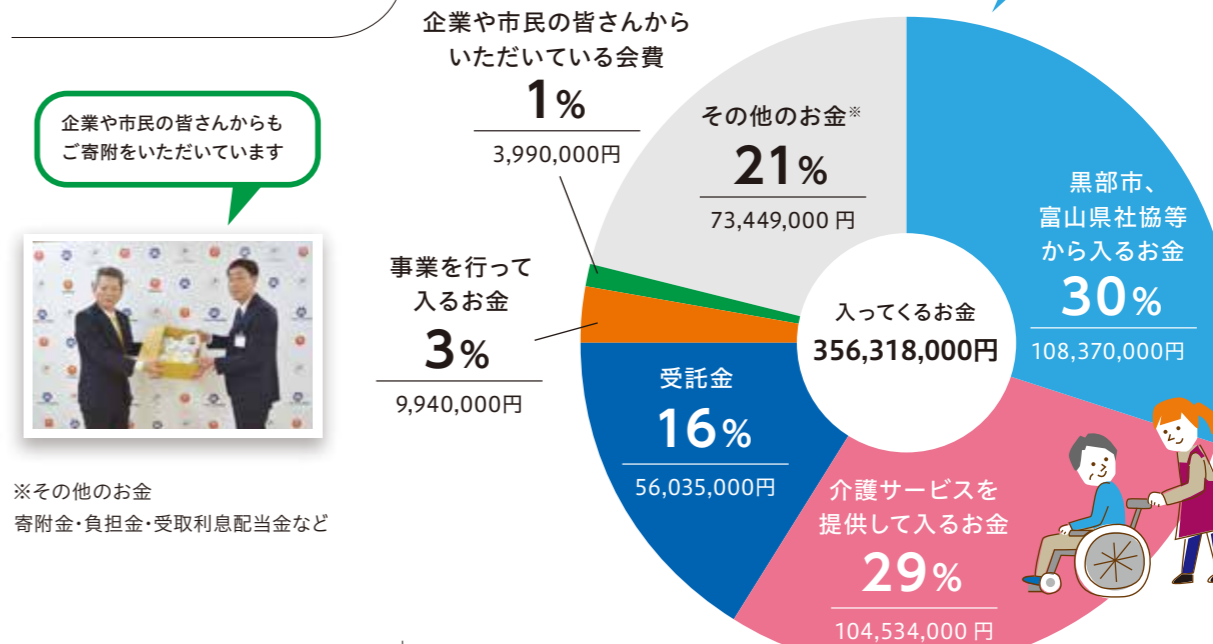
企業や市民の皆さんからもご寄附をいただいています

※その他のお金
寄附金･負担金･受取利息配当金など

企業や市民の皆さんからいただいている会費
1%
3,990,000円

事業を行って入るお金
3%
9,940,000円

その他のお金※
21%
73,449,000 円

黒部市、富山県社協等から入るお金
30%
108,370,000円

入ってくるお金
356,318,000円

受託金
16%
56,035,000円

介護サービスを提供して入るお金
29%
104,534,000 円